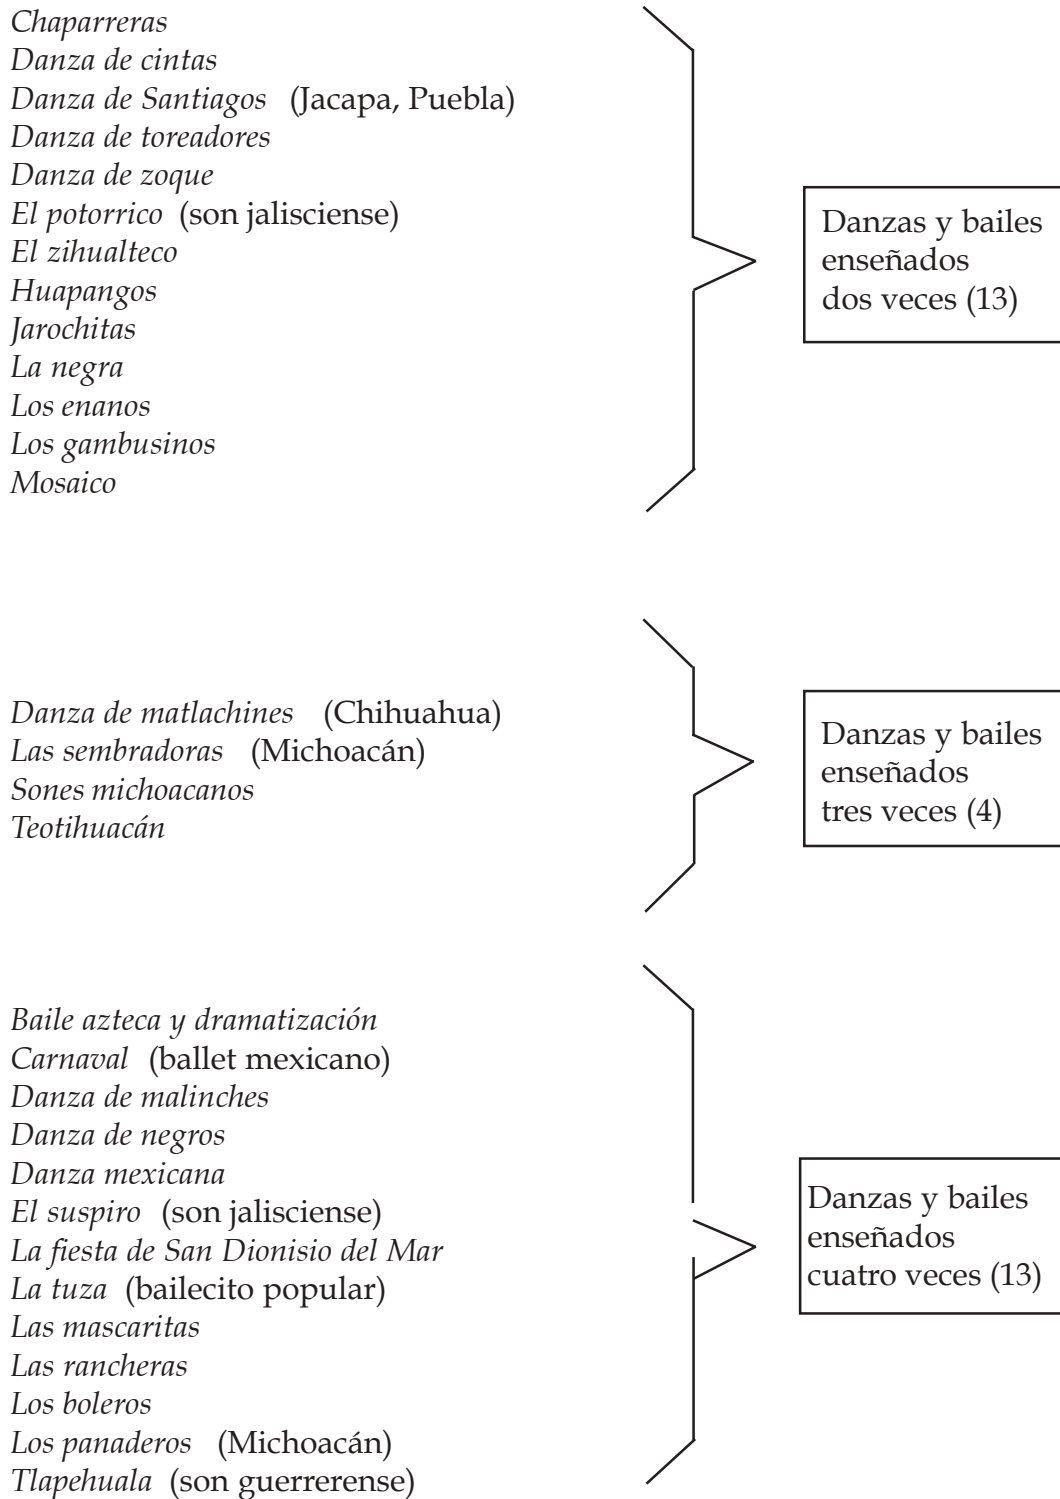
Chaparreras
Danza de cintas
Danza de Santiagos (Jacapa, Puebla)
Danza de toreadores
Danza de zoque
El potorrico (son jalisciense)
El zihualteco
Huapangos
Jarochitas
La negra
Los enanos
Los gambusinos
Mosaico

Danzas y bailes enseñados dos veces (13)

Danza de matlachines (Chihuahua)
Las sembradoras (Michoacán)
Sones michoacanos
Teotihuacán

Danzas y bailes enseñados tres veces (4)

Baile azteca y dramatización
Carnaval (ballet mexicano)
Danza de malinches
Danza de negros
Danza mexicana
El suspiro (son jalisciense)
La fiesta de San Dionisio del Mar
La tuza (bailecito popular)
Las mascaritas
Las rancheras
Los boleros
Los panaderos (Michoacán)
Tlapehuala (son guerrerense)

Danzas y bailes enseñados cuatro veces (13)